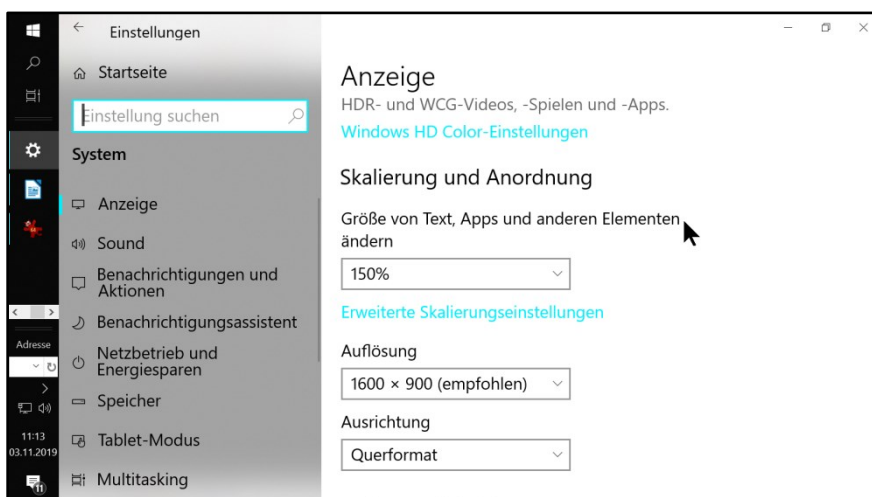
Einstellungen

Startseite

Einstellung suchen

System

Anzeige

Sound

Benachrichtigungen und Aktionen

Benachrichtigungsassistent

Netzbetrieb und Energiesparen

Speicher

Tablet-Modus

Multitasking

Adresse

11:13
03.11.2019

Anzeige

HDR- und WCG-Videos, -Spielen und -Apps.

Windows HD Color-Einstellungen

Skalierung und Anordnung

Größe von Text, Apps und anderen Elementen ändern

150%

Erweiterte Skalierungseinstellungen

Auflösung

1600 × 900 (empfohlen)

Ausrichtung

Querformat